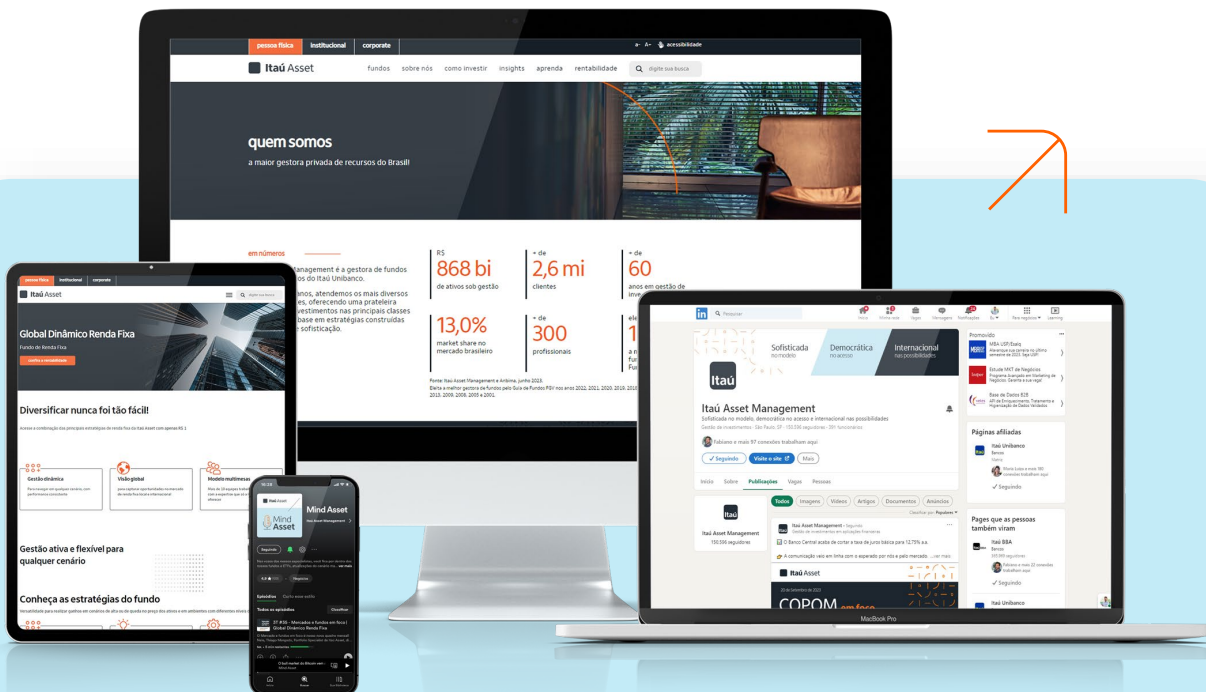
pessoa física institucional corporate

a- A+ acessibilidade

Itaú Asset

fundos sobre nós como investir insights aprenda rentabilidade digite sua busca

quem somos

a maior gestora privada de recursos do Brasil!

em números

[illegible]anagement é a gestora de fundos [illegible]os do Itaú Unibanco.

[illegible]anos, atendemos os mais diversos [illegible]es, oferecendo uma prateleira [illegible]vestimentos nas principais classes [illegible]base em estratégias construídas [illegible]e sofisticação.

R$ 868 bi de ativos sob gestão

+ de 2,6 mi clientes

+ de 60 anos em gestão de inve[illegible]

13,0% market share no mercado brasileiro

+ de 300 profissionais

Fonte: Itaú Asset Management e Anbima, junho 2023.

pessoa física institucional corporate

Itaú Asset

Global Dinâmico Renda Fixa

Fundo de Renda Fixa

Diversificar nunca foi tão fácil!

Gestão dinâmica

Visão global

Modelo multimesas

Gestão ativa e flexível para qualquer cenário

Conheça as estratégias do fundo

Itaú Asset

Mind Asset

Mind Asset

Itaú Asset Management

Seguindo

Episódios

Todos os episódios

Classificar

Itaú Asset Management

Sofisticada no modelo

Democrática no acesso

Internacional nas possibilidades

Itaú

Itaú Asset Management

Sofisticada no modelo, democrática no acesso e internacional nas possibilidades

Fabiano e mais 97 conexões trabalham aqui

✓ Seguindo

Visite o site

Mais

Início Sobre Publicações Vagas Pessoas

Todos Imagens Vídeos Artigos Documentos Anúncios

Itaú Asset Management

150.556 seguidores

Itaú Asset

COPOM

Promovido

Páginas afiliadas

Itaú Unibanco

✓ Seguindo

Pages que as pessoas também viram

Itaú BBA

✓ Seguindo

Itaú Unibanco

MacBook Pro